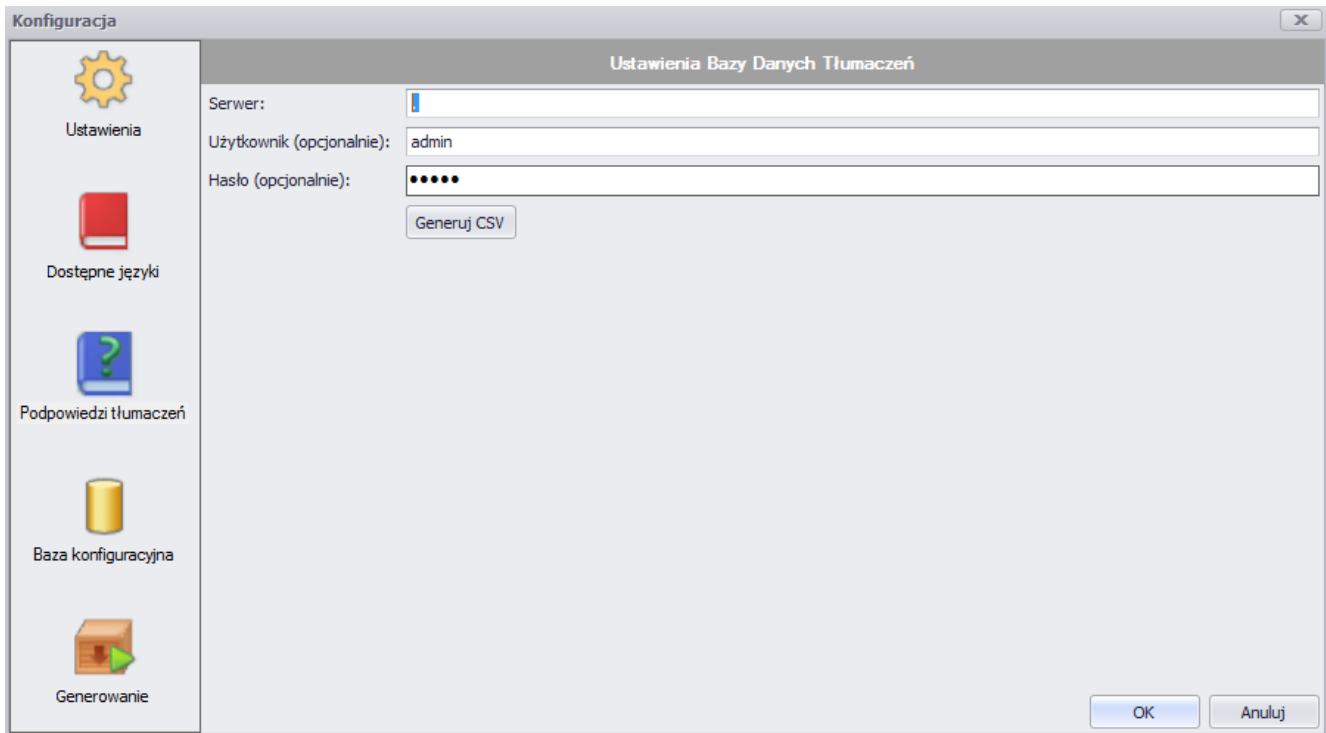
Konfiguracja

Ustawienia

Dostępne języki

Podpowiedzi tłumaczeń

Baza konfiguracyjna

Generowanie

Ustawienia Bazy Danych Tłumaczeń

Serwer: .

Użytkownik (opcjonalnie): admin

Hasło (opcjonalnie): •••••

Generuj CSV

OK

Anuluj